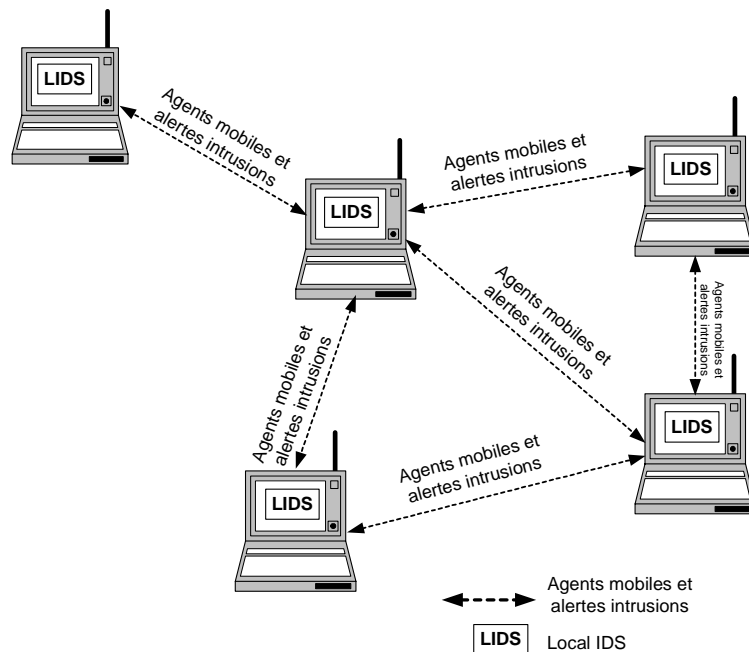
LIDS

Agents mobiles et alertes intrusions

LIDS

Agents mobiles et alertes intrusions

LIDS

Agents mobiles et alertes intrusions

Agents mobiles et alertes intrusions

Agents mobiles et alertes intrusions

LIDS

Agents mobiles et alertes intrusions

LIDS

Agents mobiles et alertes intrusions

LIDS Local IDS